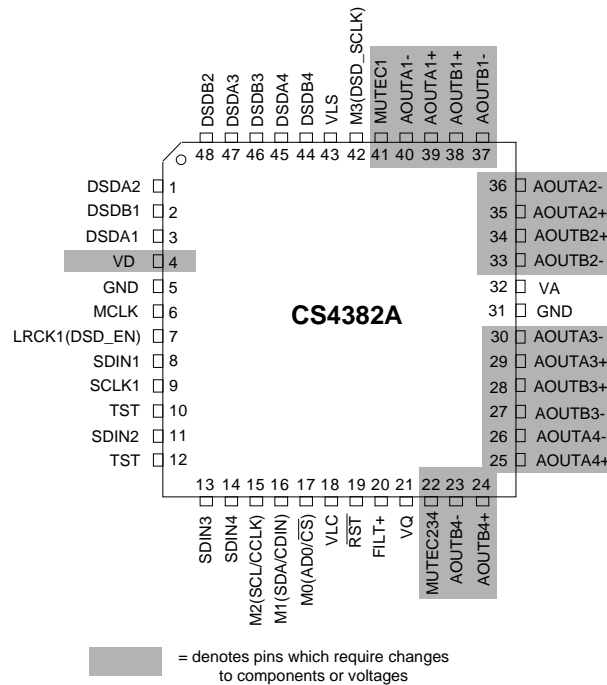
DSDB2 48
DSDA3 47
DSDB3 46
DSDA4 45
DSDB4 44
VLS 43
M3(DSD_SCLK) 42
MUTEC1 41
AOUTA1- 40
AOUTA1+ 39
AOUTB1+ 38
AOUTB1- 37

DSDA2 1
DSDB1 2
DSDA1 3
VD 4
GND 5
MCLK 6
LRCK1(DSD_EN) 7
SDIN1 8
SCLK1 9
TST 10
SDIN2 11
TST 12

CS4382A

36 AOUTA2-
35 AOUTA2+
34 AOUTB2+
33 AOUTB2-
32 VA
31 GND
30 AOUTA3-
29 AOUTA3+
28 AOUTB3+
27 AOUTB3-
26 AOUTA4-
25 AOUTA4+

13 SDIN3
14 SDIN4
15 M2(SCL/CCLK)
16 M1(SDA/CDIN)
17 M0(AD0/$\overline{CS}$)
18 VLC
19 $\overline{RST}$
20 FILT+
21 VQ
22 MUTEC234
23 AOUTB4-
24 AOUTB4+

= denotes pins which require changes to components or voltages